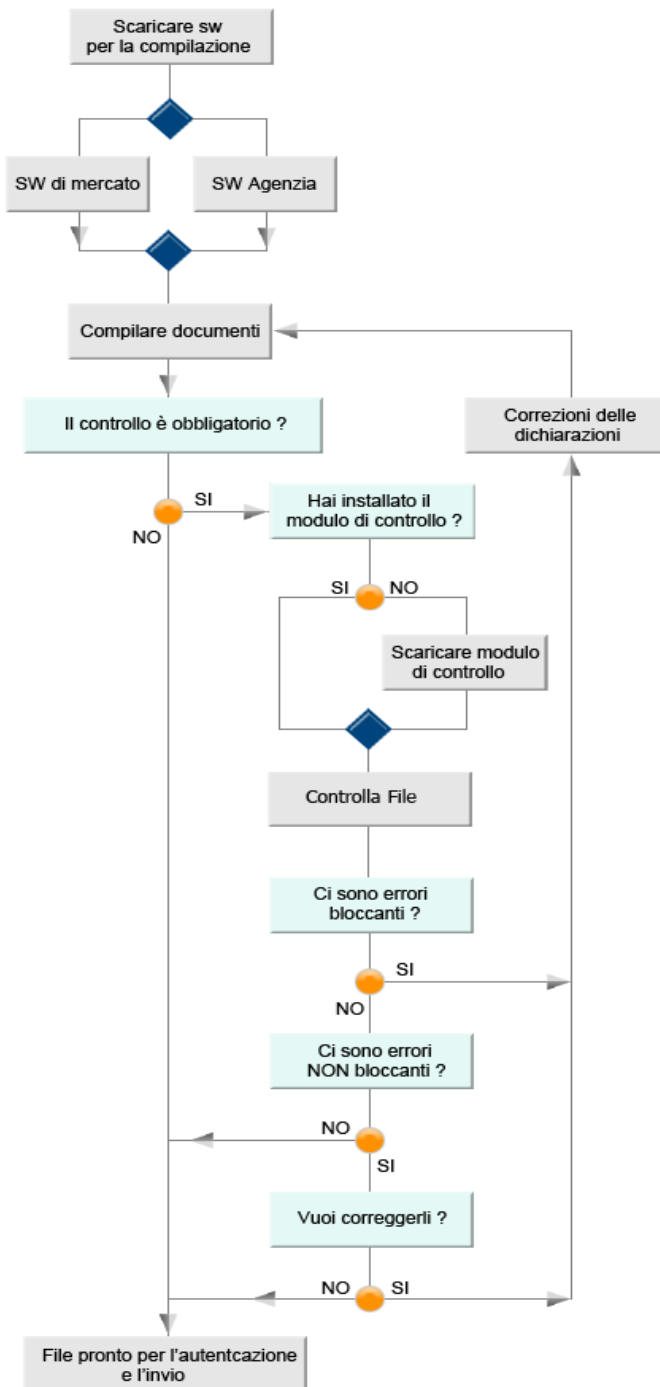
Scaricare sw per la compilazione

SW di mercato

SW Agenzia

Compilare documenti

Il controllo è obbligatorio ?

Correzioni delle dichiarazioni

SI

NO

Hai installato il modulo di controllo ?

SI

NO

Scaricare modulo di controllo

Controlla File

Ci sono errori bloccanti ?

SI

NO

Ci sono errori NON bloccanti ?

NO

SI

Vuoi correggerli ?

NO

SI

File pronto per l'autentcazione e l'invio